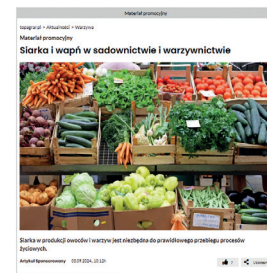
Materiał promocyjny

topagrarl > Aktualności > Warzywa

Materiał promocyjny

Siarka i wapń w sadownictwie i warzywnictwie

Siarka w produkcji owoców i warzyw jest niezbędna do prawidłowego przebiegu procesów życiowych.

Artykuł Sponsorowany 03.09.2024, 10:10